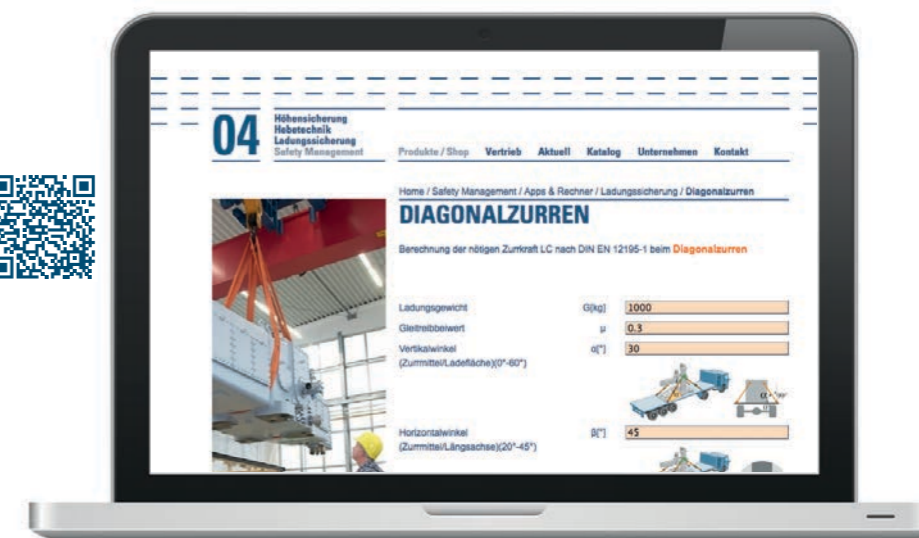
04

Höhensicherung
Hebetechnik
Ladungssicherung
Safety Management

Produkte / Shop Vertrieb Aktuell Katalog Unternehmen Kontakt

Home / Safety Management / Apps & Rechner / Ladungssicherung / Diagonalzurren

DIAGONALZURREN

Berechnung der nötigen Zurrkraft LC nach DIN EN 12195-1 beim Diagonalzurren

| | | |
|---|---|---|
| Ladungsgewicht | G[kg] | 1000 |
| Gleitreibbeiwert | μ | 0.3 |
| Vertikalwinkel (Zurrmittel/Ladefläche)(0°-60°) | α[°] | 30 |
| Horizontalwinkel (Zurrmittel/Längsachse)(20°-45°) | β[°] | 45 |